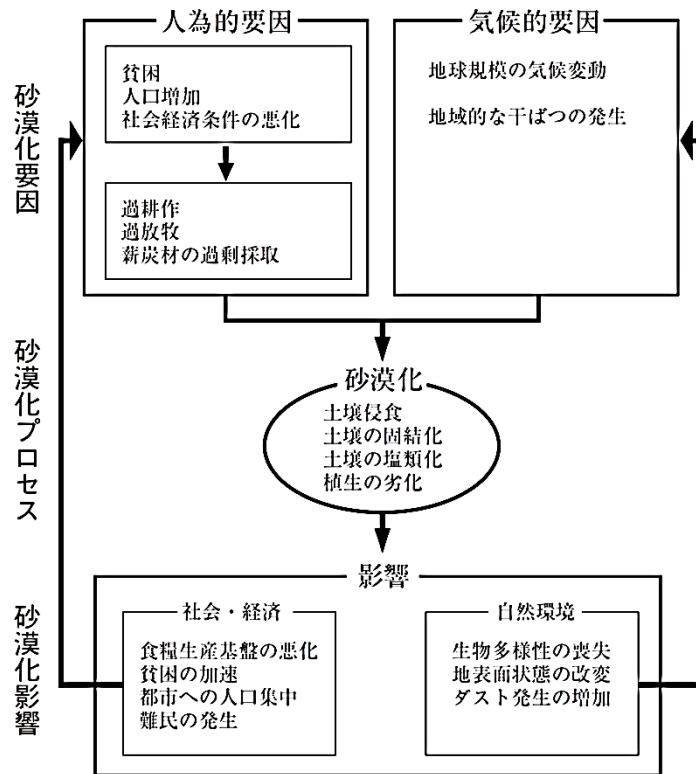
砂漠化要因

人為的要因

貧困
人口増加
社会経済条件の悪化

過耕作
過放牧
薪炭材の過剰採取

気候的要因

地球規模の気候変動

地域的な干ばつの発生

砂漠化プロセス

砂漠化

土壌侵食
土壌の固結化
土壌の塩類化
植生の劣化

砂漠化影響

影響

社会・経済

食糧生産基盤の悪化
貧困の加速
都市への人口集中
難民の発生

自然環境

生物多様性の喪失
地表面状態の改変
ダスト発生の増加